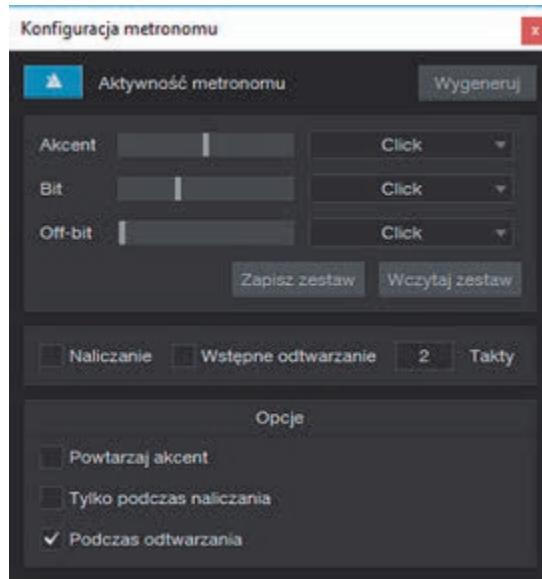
Konfiguracja metronomu

x

Aktywność metronomu

Wygeneruj

Akcent

Click

Bit

Click

Off-bit

Click

Zapisz zestaw

Wczytaj zestaw

Naliczanie

Wstępne odtwarzanie

2

Takty

Opcje

Powtarzaj akcent

Tylko podczas naliczania

✓ Podczas odtwarzania